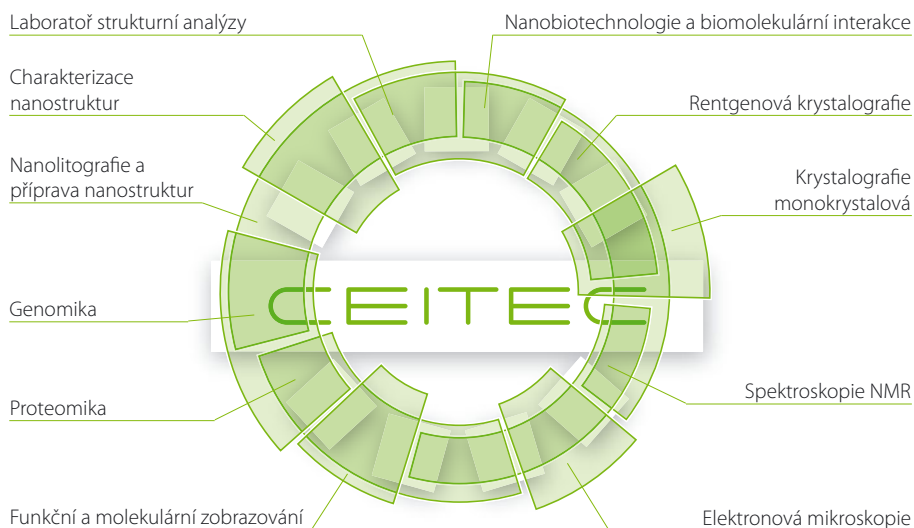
Laboratoř strukturní analýzy

Nanobiotechnologie a biomolekulární interakce

Charakterizace nanostruktur

Rentgenová krystalografie

Nanolitografie a příprava nanostruktur

Krystalografie monokrystalová

CEITEC

Genomika

Spektroskopie NMR

Proteomika

Funkční a molekulární zobrazování

Elektronová mikroskopie